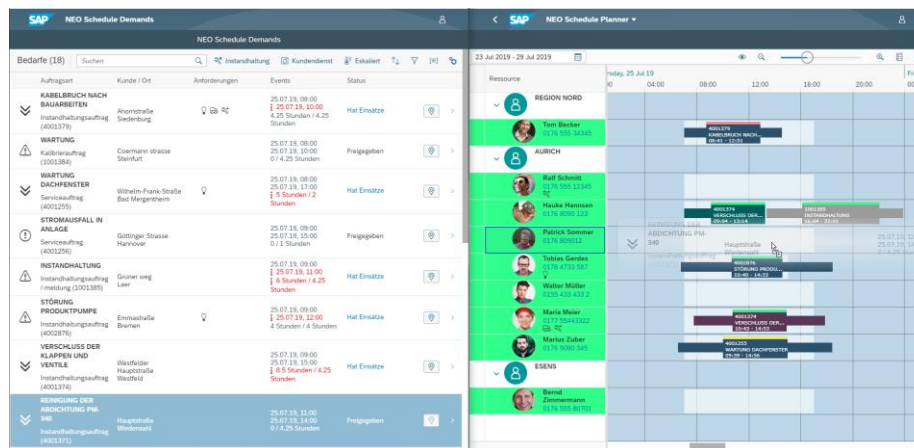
SAP NEO Schedule Demands

NEO Schedule Demands

Bedarfe (18) Suchen

Instandhaltung Kundendienst Eskaliert

| Auftragsart | Kunde / Ort | Anforderungen | Events | Status |
|---|---|---|---|---|
| KABELBRUCH NACH BAUARBEITEN Instandhaltungsauftrag (4001379) | Ahornstraße Siedenburg | | 25.07.19, 08:00 25.07.19, 10:00 4.25 Stunden / 2.25 Stunden | Hat Einsätze |
| WARTUNG Kalibrierauftrag (1001384) | Coermann strasse Steinfurt | | 25.07.19, 08:00 25.07.19, 16:00 0 / 4.25 Stunden | Freigegeben |
| WARTUNG DACHFENSTER Serviceauftrag (4001255) | Wilhelm-Frank-Straße Bad Mergentheim | | 25.07.19, 08:00 25.07.19, 17:00 5 Stunden / 2 Stunden | Hat Einsätze |
| STROMAUSFALL IN ANLAGE Serviceauftrag (4001256) | Göttinger Strasse Hannover | | 25.07.19, 09:00 25.07.19, 15:00 0 / 1 Stunden | Freigegeben |
| INSTANDHALTUNG Instandhaltungsauftrag / -meldung (1001385) | Grüner weg Leer | | 25.07.19, 09:00 25.07.19, 11:00 6 Stunden / 4.25 Stunden | Hat Einsätze |
| STÖRUNG PRODUKTPUMPE Instandhaltungsauftrag (4002876) | Emmastraße Bremen | | 25.07.19, 09:00 25.07.19, 16:00 4 Stunden / 4 Stunden | Hat Einsätze |
| VERSCHLUSS DER KLAPPEN UND VENTILE Instandhaltungsauftrag (4001374) | Westfelder Hauptstraße Westfeld | | 25.07.19, 09:00 25.07.19, 15:00 8.5 Stunden / 4.25 Stunden | Hat Einsätze |
| REINIGUNG DER ABDICHTUNG PM-340 Instandhaltungsauftrag (4001371) | Hauptstraße Wedemark | | 25.07.19, 09:00 25.07.19, 14:00 0 / 4.25 Stunden | Freigegeben |

SAP NEO Schedule Planner

23 Jul 2019 - 29 Jul 2019

Ressource

Thursday, 25 Jul 19

04:00 08:00 12:00 16:00 20:00

REGION NORD
Tom Becker 0176 555 34345
AURICH
Ralf Schmitt 0176 555 12345
Hauke Hannsen 0176 8090 123
Patrick Sommer 0176 809012
Tobias Gerdes 0178 4733 567
Walter Müller 0155 433 433 2
Maria Meier 0177 55443322
Marius Zuber 0176 9080 345
ESENS
Bernd Zimmermann 0176 555 80701

4001379 KABELBRUCH NACH... 08:45 - 12:30
4001374 VERSCHLUSS DER... 09:04 - 13:24
1001385 INSTANDHALTUNG 15:04 - 22:00
REINIGUNG DER ABDICHTUNG PM-340 Hauptstraße Wedemark
4002876 STÖRUNG PRODU... 10:40 - 16:22
4001374 VERSCHLUSS DER... 10:45 - 14:50
4001255 WARTUNG DACHFENSTER 09:39 - 14:56
25.07.19, 09:00 25.07.19, 14:00